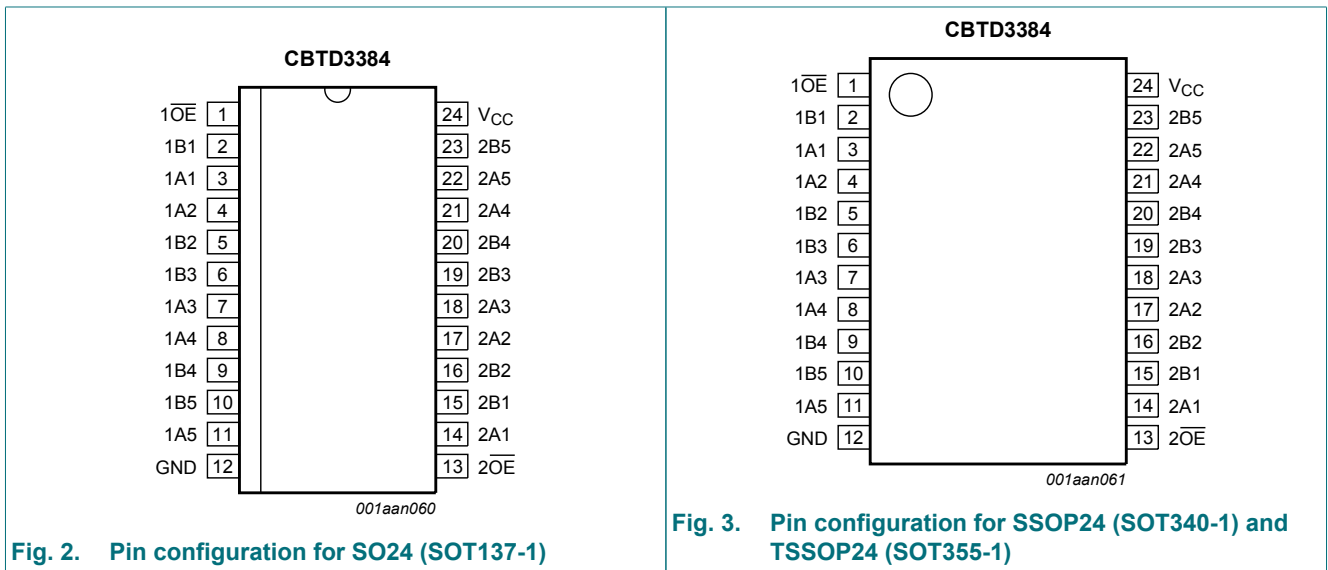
CBTD3384

| | | | |
|---|---|---|---|
| $1\overline{OE}$ | 1 | 24 | $V_{CC}$ |
| 1B1 | 2 | 23 | 2B5 |
| 1A1 | 3 | 22 | 2A5 |
| 1A2 | 4 | 21 | 2A4 |
| 1B2 | 5 | 20 | 2B4 |
| 1B3 | 6 | 19 | 2B3 |
| 1A3 | 7 | 18 | 2A3 |
| 1A4 | 8 | 17 | 2A2 |
| 1B4 | 9 | 16 | 2B2 |
| 1B5 | 10 | 15 | 2B1 |
| 1A5 | 11 | 14 | 2A1 |
| GND | 12 | 13 | $2\overline{OE}$ |

001aan060

Fig. 2. Pin configuration for SO24 (SOT137-1)

CBTD3384

| | | | |
|---|---|---|---|
| $1\overline{OE}$ | 1 | 24 | $V_{CC}$ |
| 1B1 | 2 | 23 | 2B5 |
| 1A1 | 3 | 22 | 2A5 |
| 1A2 | 4 | 21 | 2A4 |
| 1B2 | 5 | 20 | 2B4 |
| 1B3 | 6 | 19 | 2B3 |
| 1A3 | 7 | 18 | 2A3 |
| 1A4 | 8 | 17 | 2A2 |
| 1B4 | 9 | 16 | 2B2 |
| 1B5 | 10 | 15 | 2B1 |
| 1A5 | 11 | 14 | 2A1 |
| GND | 12 | 13 | $2\overline{OE}$ |

001aan061

Fig. 3. Pin configuration for SSOP24 (SOT340-1) and TSSOP24 (SOT355-1)